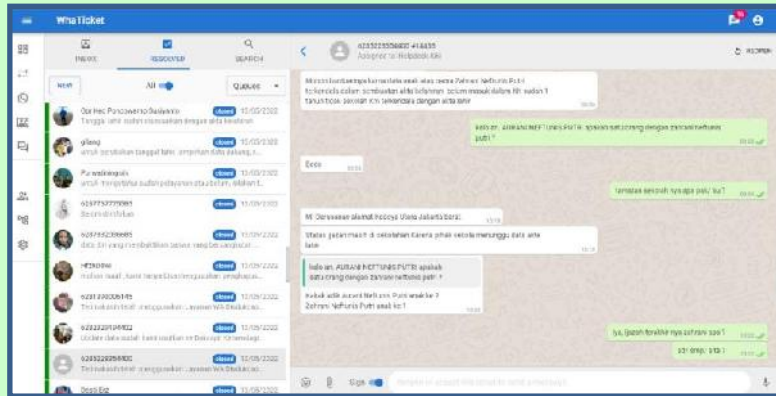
WhaTicket

INBOX RESOLVED SEARCH

NEW All Queues

Dwi Heo Poncowerno Susiyanto closed 15/03/2022
Tangga lahir sudah disesuaikan dengan akta kelahiran

gilang closed 15/03/2022
untuk perubahan tanggal lahir simpulkan data selang...

Pu waluningsih closed 15/03/2022
untuk pengajuhan sudah pelayanan atas dokum...

62857752779961 closed 15/03/2022
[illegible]

6287952306865 closed 15/03/2022
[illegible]

HERDONI closed 15/03/2022
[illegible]

6281230306145 closed 15/03/2022
Terima kasih telah menggunakan layanan WA Disdukcap...

6282229549932 closed 15/03/2022
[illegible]

6285222856800 closed 15/03/2022
Terima kasih telah menggunakan layanan WA Disdukcap...

Desti Eqi closed 15/03/2022

6285222856800 +1415
Assigned to Helpdesk KK

Mohon kesediaannya melampirkan akta anak atas nama Zahrani Nefturis Putri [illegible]

Kelahiran AURANI NEFTURIS PUTRI apakah satu orang dengan Zahrani Nefturis Putri?

Beda

lampirkan sekolah nya apa pak/ bu?

Mt. Darussalam alamat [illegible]

Status pelanggan di sekolahan karena pihak sekolah menunggu data akta lahir

Kelahiran AURANI NEFTURIS PUTRI apakah satu orang dengan Zahrani Nefturis Putri?

Kebak adik aurani Nefturis Putri anak ke 2
Zahrani Nefturis Putri anak ke 1

Iya, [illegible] nya zahrani ada 1

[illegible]

Sign